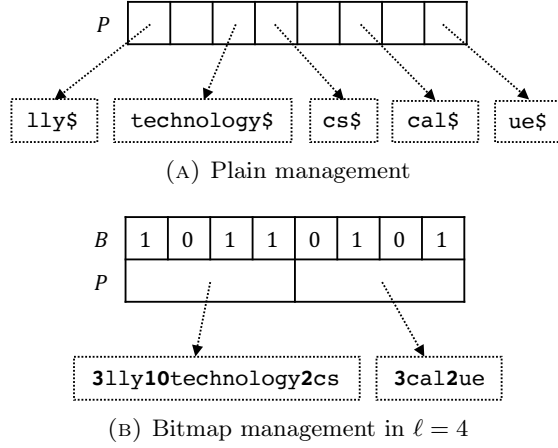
P

lly$

technology$

cs$

cal$

ue$

(A) Plain management

| B | 1 | 0 | 1 | 1 | 0 | 1 | 0 | 1 |
|---|---|---|---|---|---|---|---|---|
| P | | | | | | | | |

**3**lly**10**technology**2**cs

**3**cal**2**ue

(B) Bitmap management in $\ell = 4$